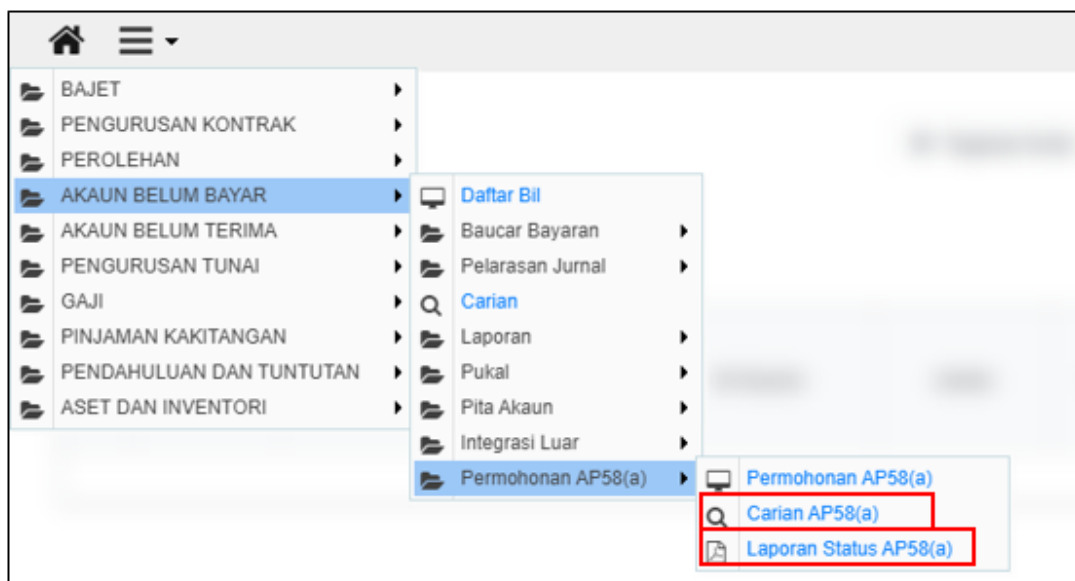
BAJET
PENGURUSAN KONTRAK
PEROLEHAN
AKAUN BELUM BAYAR
AKAUN BELUM TERIMA
PENGURUSAN TUNAI
GAJI
PINJAMAN KAKITANGAN
PENDAHULUAN DAN TUNTUTAN
ASET DAN INVENTORI

Daftar Bil
Baucar Bayaran
Pelarasan Jurnal
Carian
Laporan
Pukal
Pita Akaun
Integrasi Luar
Permohonan AP58(a)

Permohonan AP58(a)
Carian AP58(a)
Laporan Status AP58(a)